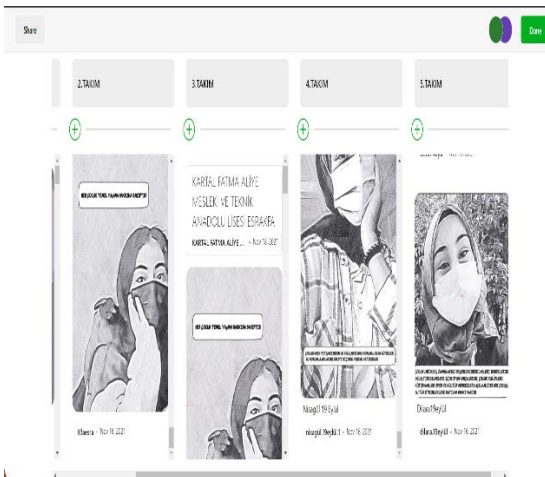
Share

Done

2.TAKIM

3.TAKIM

4.TAKIM

5.TAKIM

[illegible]

KARTAL FATMA ALİYE MESLEK VE TEKNİK ANADOLU LİSESİ ESRA KA

KARTAL FATMA ALİYE ... • Nov 16, 2021

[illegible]

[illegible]

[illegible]

Nisagül 19 Eylül

nisagül 19eylül 1 • Nov 16, 2021

Dilara 19eylül

dilara19eylül • Nov 16, 2021

Elisena • Nov 16, 2021